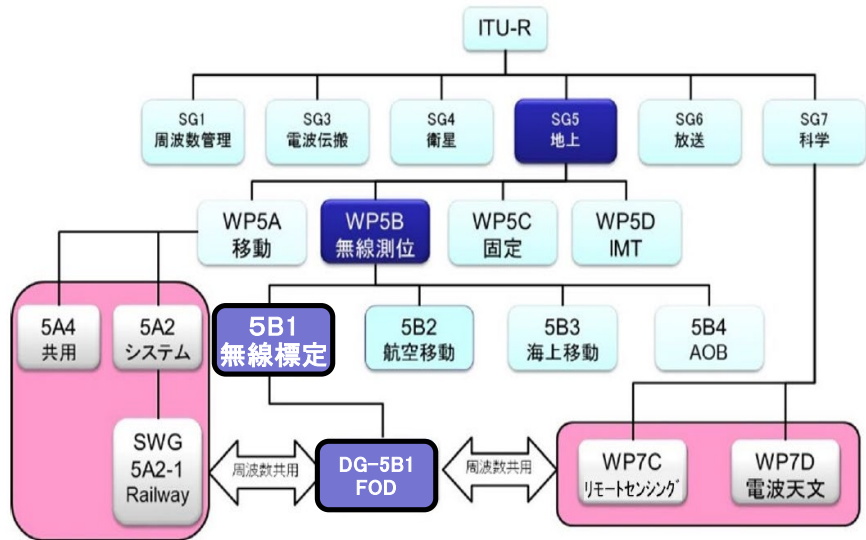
ITU-R

SG1
周波数管理

SG3
電波伝搬

SG4
衛星

SG5
地上

SG6
放送

SG7
科学

WP5A
移動

WP5B
無線測位

WP5C
固定

WP5D
IMT

5A4
共用

5A2
システム

5B1
無線標定

5B2
航空移動

5B3
海上移動

5B4
AOB

SWG
5A2-1
Railway

周波数共用

DG-5B1
FOD

周波数共用

WP7C
リモートセンシング

WP7D
電波天文